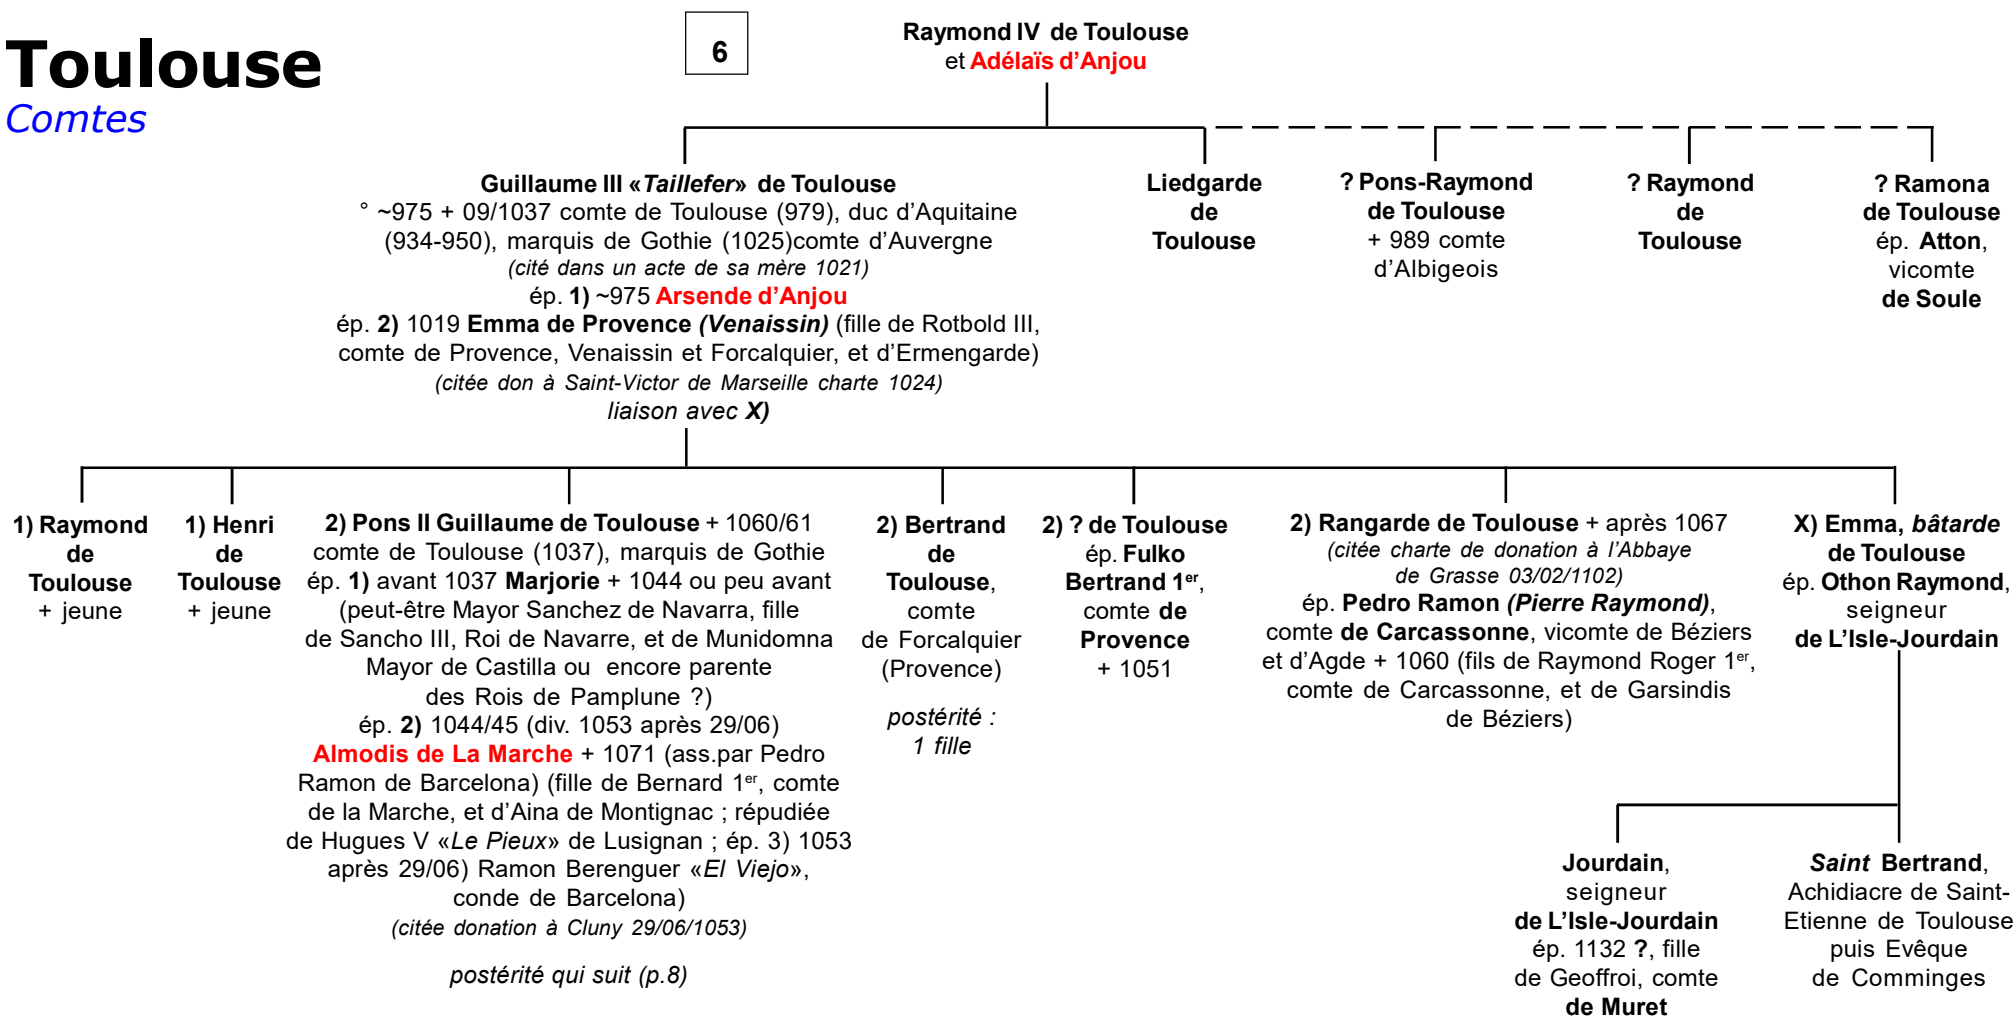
Toulouse
Comtes

6

Raymond IV de Toulouse
et Adélaïs d'Anjou

Guillaume III «Taillefer» de Toulouse
° ~975 + 09/1037 comte de Toulouse (979), duc d'Aquitaine (934-950), marquis de Gothie (1025)comte d'Auvergne
(cité dans un acte de sa mère 1021)
ép. 1) ~975 Arsende d'Anjou
ép. 2) 1019 Emma de Provence (Venaissin) (fille de Rotbold III, comte de Provence, Venaissin et Forcalquier, et d'Ermengarde)
(citée don à Saint-Victor de Marseille charte 1024)
liaison avec X)

Liedgarde de Toulouse

? Pons-Raymond de Toulouse
+ 989 comte d'Albigeois

? Raymond de Toulouse

? Ramona de Toulouse
ép. Atton, vicomte de Soule

1) Raymond de Toulouse
+ jeune

1) Henri de Toulouse
+ jeune

2) Pons II Guillaume de Toulouse + 1060/61
comte de Toulouse (1037), marquis de Gothie
ép. 1) avant 1037 Marjorie + 1044 ou peu avant (peut-être Mayor Sanchez de Navarra, fille de Sancho III, Roi de Navarre, et de Munidomna Mayor de Castilla ou encore parente des Rois de Pamplune ?)
ép. 2) 1044/45 (div. 1053 après 29/06)
Almodis de La Marche + 1071 (ass.par Pedro Ramon de Barcelona) (fille de Bernard 1er, comte de la Marche, et d'Aina de Montignac ; répudiée de Hugues V «Le Pieux» de Lusignan ; ép. 3) 1053 après 29/06) Ramon Berenguer «El Viejo», conde de Barcelona)
(citée donation à Cluny 29/06/1053)
postérité qui suit (p.8)

2) Bertrand de Toulouse, comte de Forcalquier (Provence)
postérité : 1 fille

2) ? de Toulouse
ép. Fulko Bertrand 1er, comte de Provence
+ 1051

2) Rangarde de Toulouse + après 1067
(citée charte de donation à l'Abbaye de Grasse 03/02/1102)
ép. Pedro Ramon (Pierre Raymond), comte de Carcassonne, vicomte de Béziers et d'Agde + 1060 (fils de Raymond Roger 1er, comte de Carcassonne, et de Garsindis de Béziers)

X) Emma, bâtarde de Toulouse
ép. Othon Raymond, seigneur de L'Isle-Jourdain

Jourdain, seigneur de L'Isle-Jourdain
ép. 1132 ?, fille de Geoffroi, comte de Muret

Saint Bertrand, Achidiacre de Saint-Etienne de Toulouse puis Evêque de Comminges